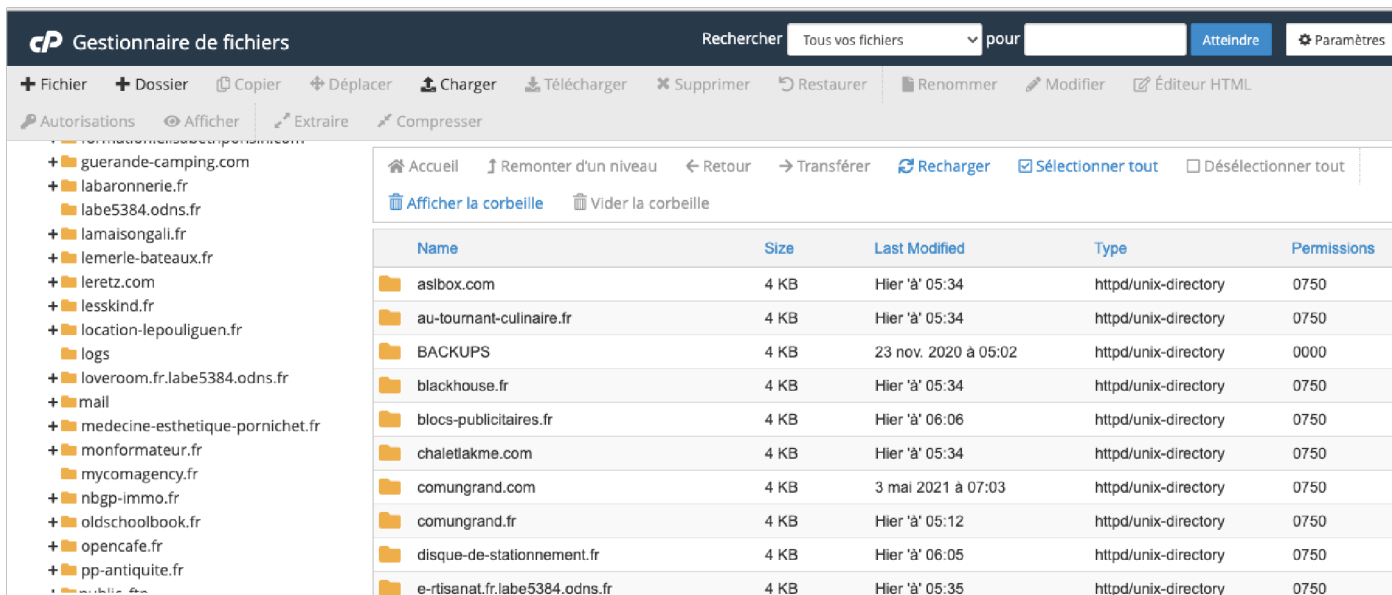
cP Gestionnaire de fichiers

Rechercher Tous vos fichiers pour Atteindre ⚙ Paramètres

+ Fichier + Dossier Copier Déplacer Charger Télécharger Supprimer Restaurer Renommer Modifier Éditeur HTML

Autorisations Afficher Extraire Compresser

+ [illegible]
+ guerande-camping.com
+ labaronnerie.fr
labe5384.odns.fr
+ lamaisongali.fr
+ lemerle-bateaux.fr
+ leretz.com
+ lesskind.fr
+ location-lepouliguen.fr
logs
+ loveroom.fr.labe5384.odns.fr
+ mail
+ medecine-esthetique-pornichet.fr
+ monformateur.fr
mycomagency.fr
+ nbgp-immo.fr
+ oldschoolbook.fr
+ opencafe.fr
+ pp-antiquite.fr
+ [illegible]

Accueil Remonter d'un niveau Retour Transférer Recharger Sélectionner tout Désélectionner tout

Afficher la corbeille Vider la corbeille

| Name | Size | Last Modified | Type | Permissions |
|---|---|---|---|---|
| aslbox.com | 4 KB | Hier 'à' 05:34 | httpd/unix-directory | 0750 |
| au-tournant-culinaire.fr | 4 KB | Hier 'à' 05:34 | httpd/unix-directory | 0750 |
| BACKUPS | 4 KB | 23 nov. 2020 à 05:02 | httpd/unix-directory | 0000 |
| blackhouse.fr | 4 KB | Hier 'à' 05:34 | httpd/unix-directory | 0750 |
| blocs-publicitaires.fr | 4 KB | Hier 'à' 06:06 | httpd/unix-directory | 0750 |
| chaletlakme.com | 4 KB | Hier 'à' 05:34 | httpd/unix-directory | 0750 |
| comungrand.com | 4 KB | 3 mai 2021 à 07:03 | httpd/unix-directory | 0750 |
| comungrand.fr | 4 KB | Hier 'à' 05:12 | httpd/unix-directory | 0750 |
| disque-de-stationnement.fr | 4 KB | Hier 'à' 06:05 | httpd/unix-directory | 0750 |
| e-rtisanat.fr.labe5384.odns.fr | 4 KB | Hier 'à' 05:35 | httpd/unix-directory | 0750 |